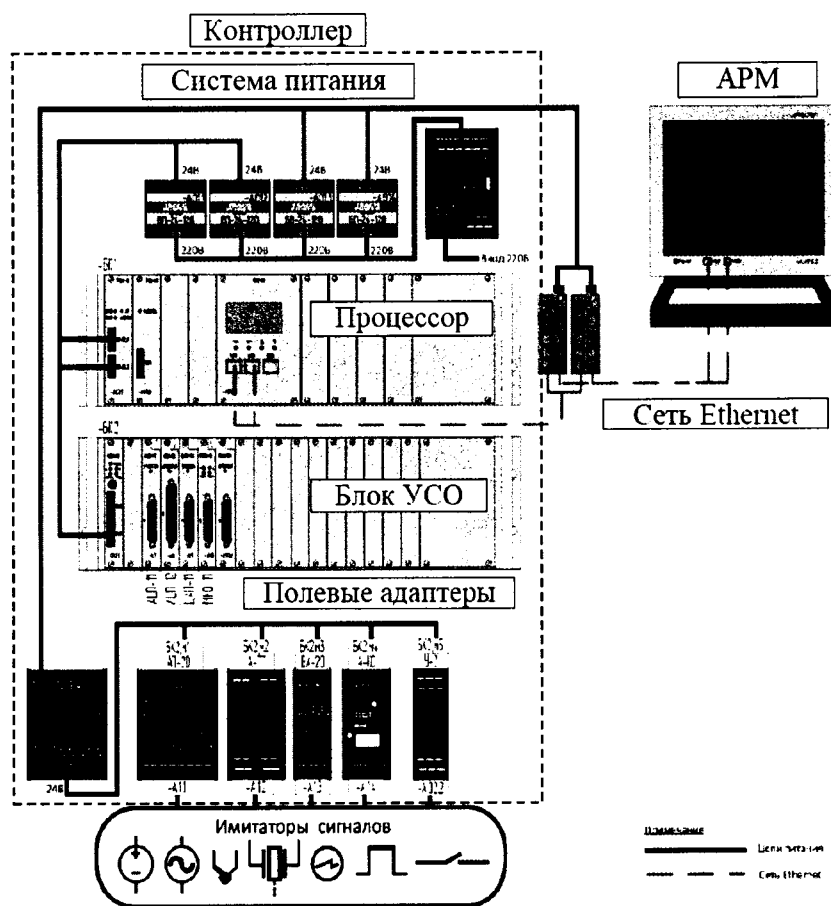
Контроллер

Система питания

АРМ

24В
24В
24В
24В

220В
220В
220В
220В

Ввод 220В

-БС1

Процессор

Сеть Ethernet

-БС2

Блок УСО

Полевые адаптеры

-А11
-А12
-А13
-А14
-А022

24В

Имитаторы сигналов

Примечание
Цепи питания
Сеть Ethernet